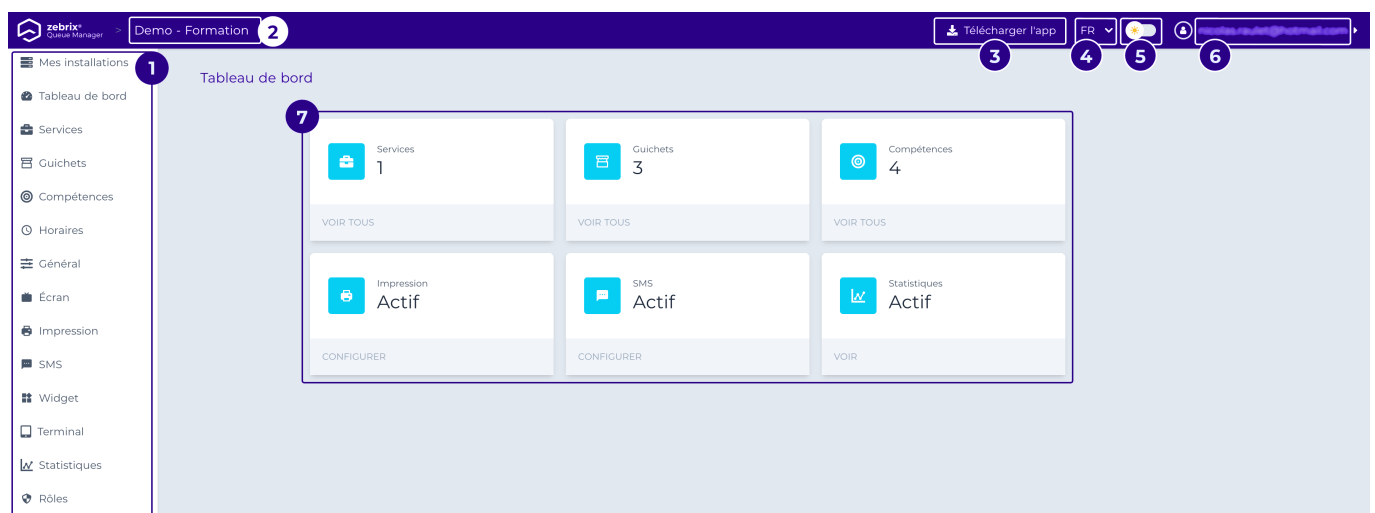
zebrix® Queue Manager > Demo - Formation 2

Télécharger l'app FR

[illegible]@hotmail.com

3 4 5 6

Mes installations 1
Tableau de bord
Services
Guichets
Compétences
Horaires
Général
Écran
Impression
SMS
Widget
Terminal
Statistiques
Rôles

Tableau de bord

7

| Services 1 | Guichets 3 | Compétences 4 |
|---|---|---|
| VOIR TOUS | VOIR TOUS | VOIR TOUS |
| Impression Actif | SMS Actif | Statistiques Actif |
| CONFIGURER | CONFIGURER | VOIR |